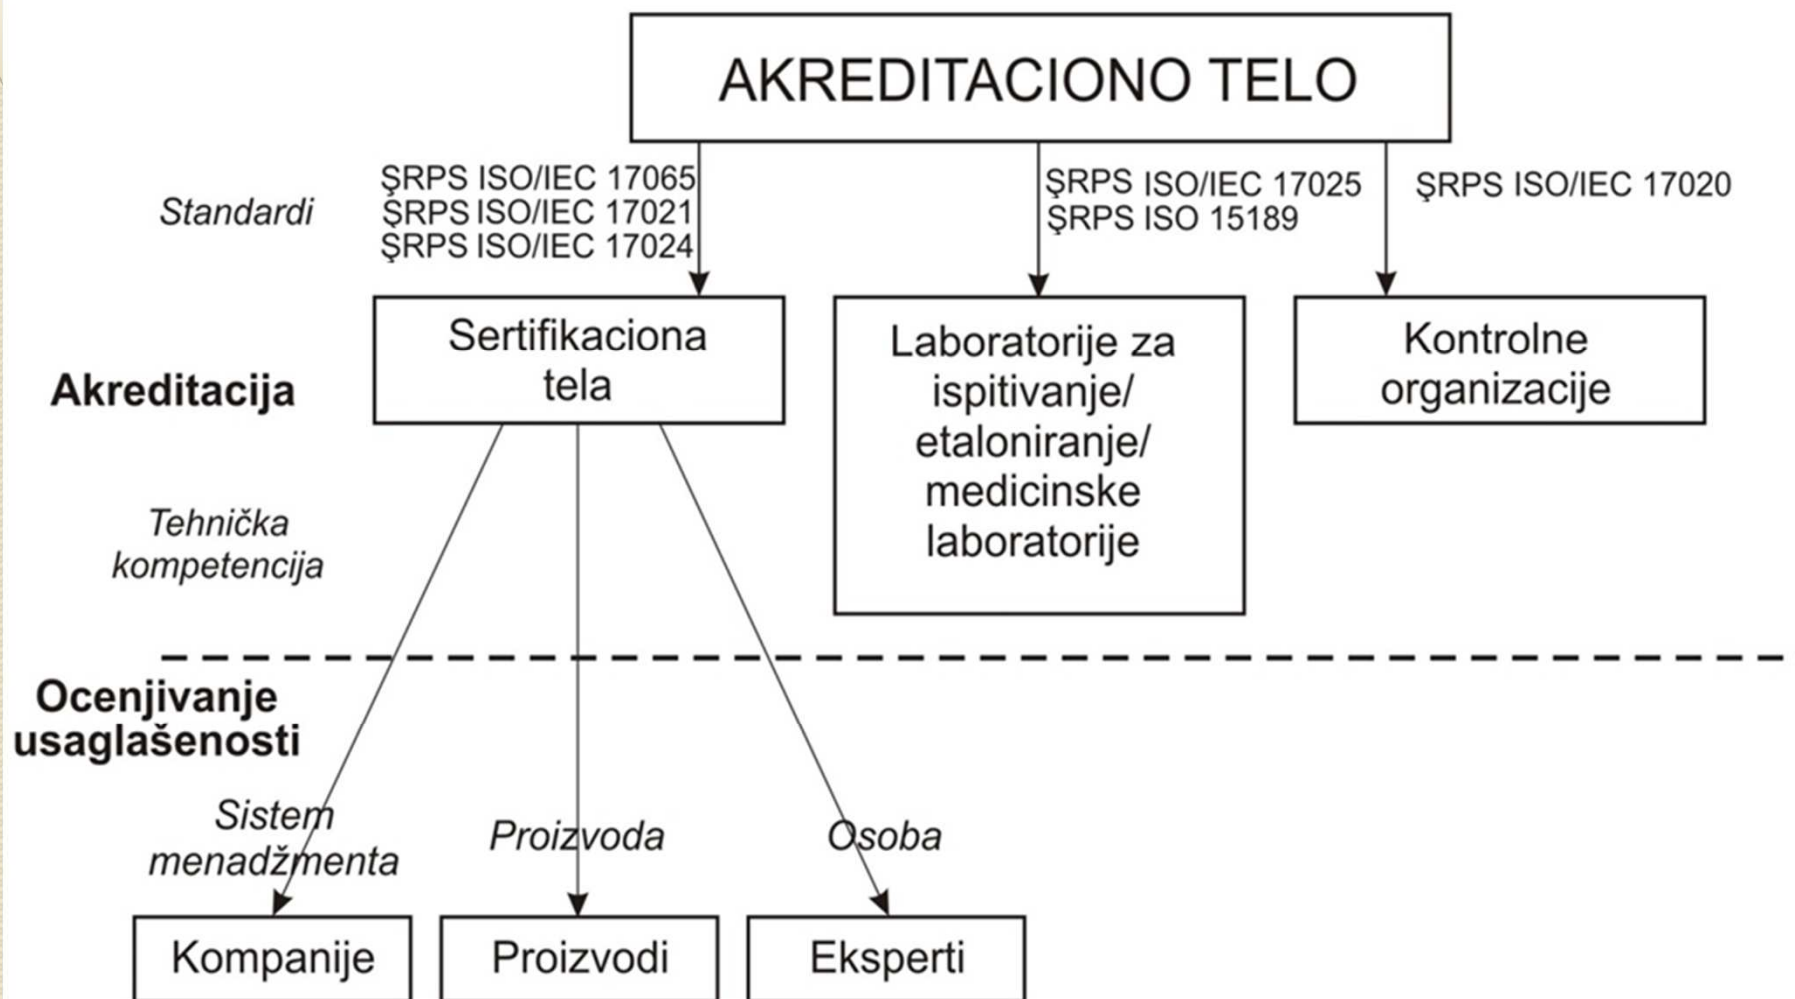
AKREDITACIONO TELO

Standardi

ŞRPS ISO/IEC 17065
ŞRPS ISO/IEC 17021
ŞRPS ISO/IEC 17024

ŞRPS ISO/IEC 17025
ŞRPS ISO 15189

ŞRPS ISO/IEC 17020

Akreditacija

Sertifikaciona tela

Laboratorije za ispitivanje/ etaloniranje/ medicinske laboratorije

Kontrolne organizacije

Tehnička kompetencija

Ocenjivanje usaglašenosti

Sistem menadžmenta

Proizvoda

Osoba

Kompanije

Proizvodi

Eksperti